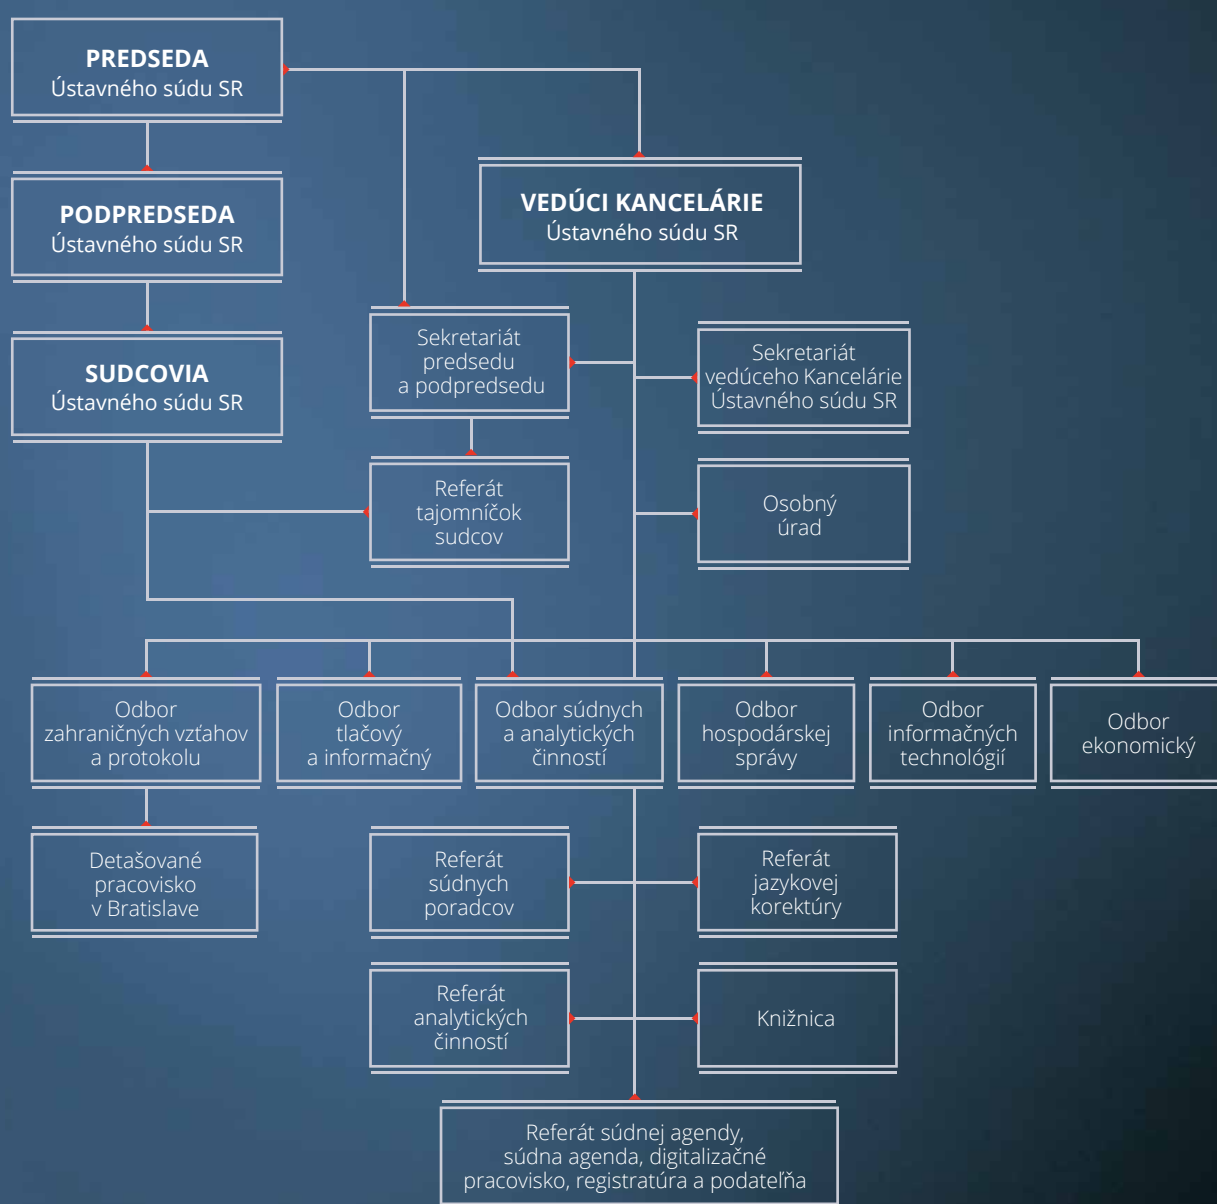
PREDSEDA
Ústavného súdu SR

PODPREDSEDA
Ústavného súdu SR

SUDCOVIA
Ústavného súdu SR

VEDÚCI KANCELÁRIE
Ústavného súdu SR

Sekretariát predsedu a podpredsedu

Sekretariát vedúceho Kancelárie Ústavného súdu SR

Referát tajomníčok sudcov

Osobný úrad

Odbor zahraničných vzťahov a protokolu

Odbor tlačový a informačný

Odbor súdnych a analytických činností

Odbor hospodárskej správy

Odbor informačných technológií

Odbor ekonomický

Detašované pracovisko v Bratislave

Referát súdnych poradcov

Referát jazykovej korektúry

Referát analytických činností

Knižnica

Referát súdnej agendy, súdna agenda, digitalizačné pracovisko, registratúra a podateľňa